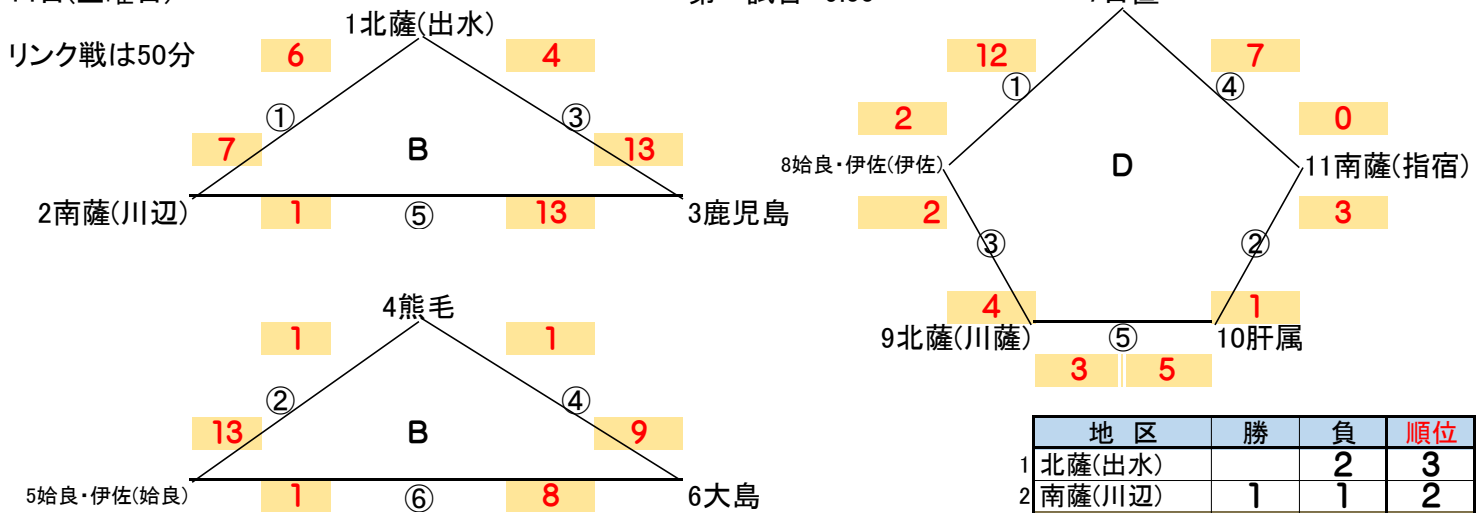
リンク戦は50分

1北薩(出水)

6

4

①

③

7

B

13

2南薩(川辺)

1

⑤

13

3鹿児島

4熊毛

1

1

②

④

13

B

9

5姶良・伊佐(姶良)

1

⑥

8

6大島

12

7

①

④

2

0

8姶良・伊佐(伊佐)

D

11南薩(指宿)

2

3

③

②

4

1

9北薩(川薩)

⑤

10肝属

3

5

| | 地　区 | 勝 | 負 | 順位 |
|---|---|---|---|---|
| 1 | 北薩(出水) | | 2 | 3 |
| 2 | 南薩(川辺) | 1 | 1 | 2 |